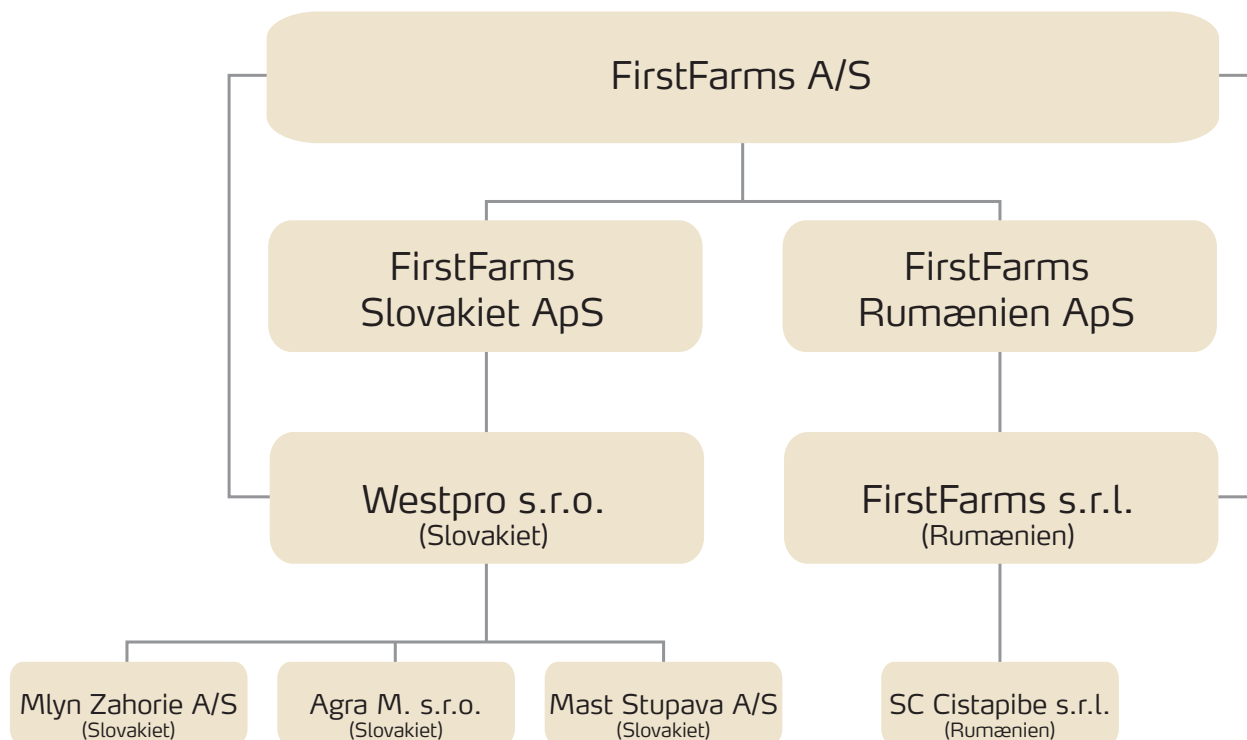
FirstFarms A/S

FirstFarms Slovakiet ApS

FirstFarms Rumænien ApS

Westpro s.r.o.
(Slovakiet)

FirstFarms s.r.l.
(Rumænien)

Mlyn Zahorie A/S
(Slovakiet)

Agra M. s.r.o.
(Slovakiet)

Mast Stupava A/S
(Slovakiet)

SC Cistapibe s.r.l.
(Rumænien)